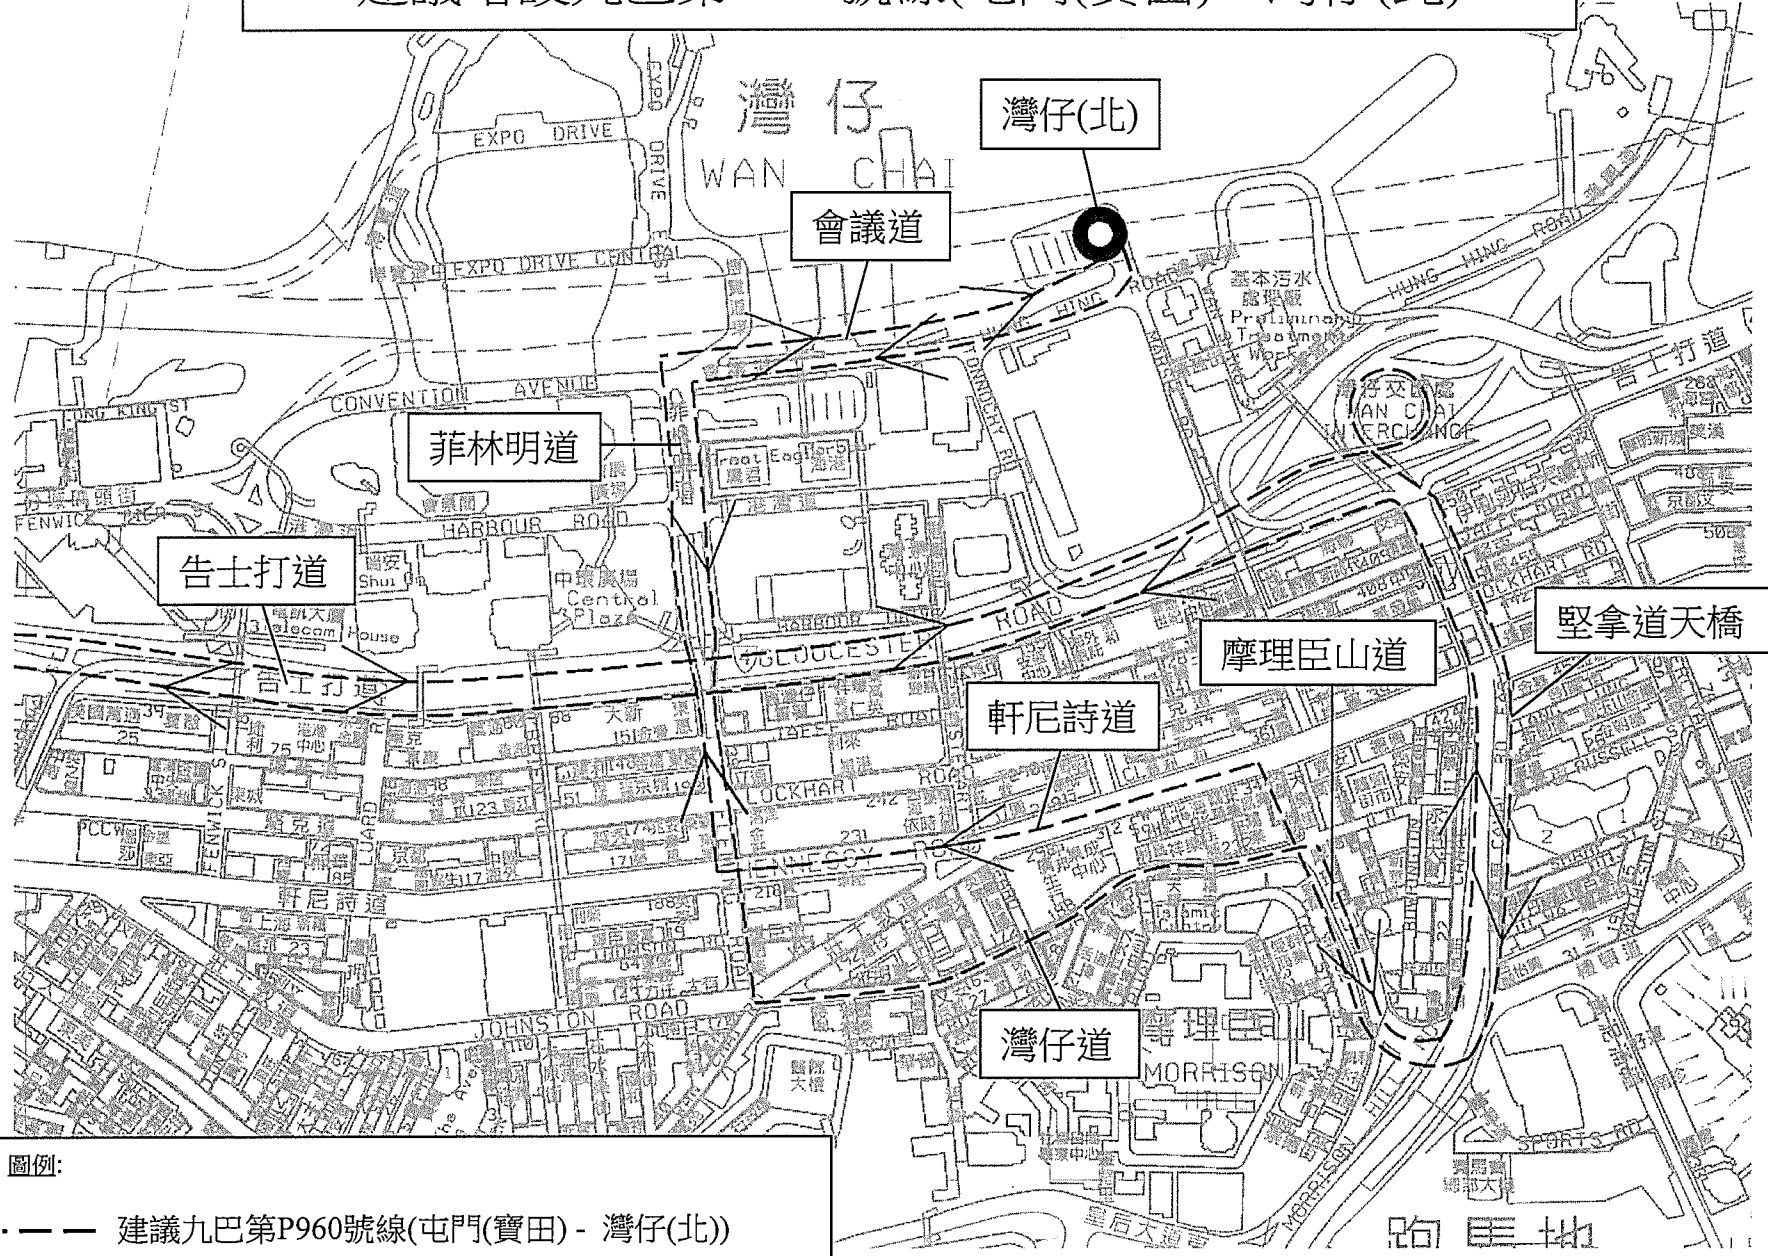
灣仔
WAN CHAI
灣仔(北)
會議道
EXPO DRIVE
EXPO DRIVE CENTRAL
CONVENTION AVENUE
HUNG HING ROAD
菲林明道
HARBOUR ROAD
FENWICK PIER
告士打道
GLOUCESTER ROAD
Central Plaza
中環廣場
Shui On
Telecom House
告士打道
摩理臣山道
堅拿道天橋
軒尼詩道
LOCKHART
HENNESSY
軒尼詩道
JOHNSTON ROAD
灣仔道
MORRISON
LUARD
FENWICK
灣仔交匯處
WAN CHAI INTERCHANGE
Preliminary Treatment Works
MORRISON HILL
SPORTS RD
跑馬地
皇后大道東
圖例:
建議九巴第P960號線(屯門(寶田) - 灣仔(北))